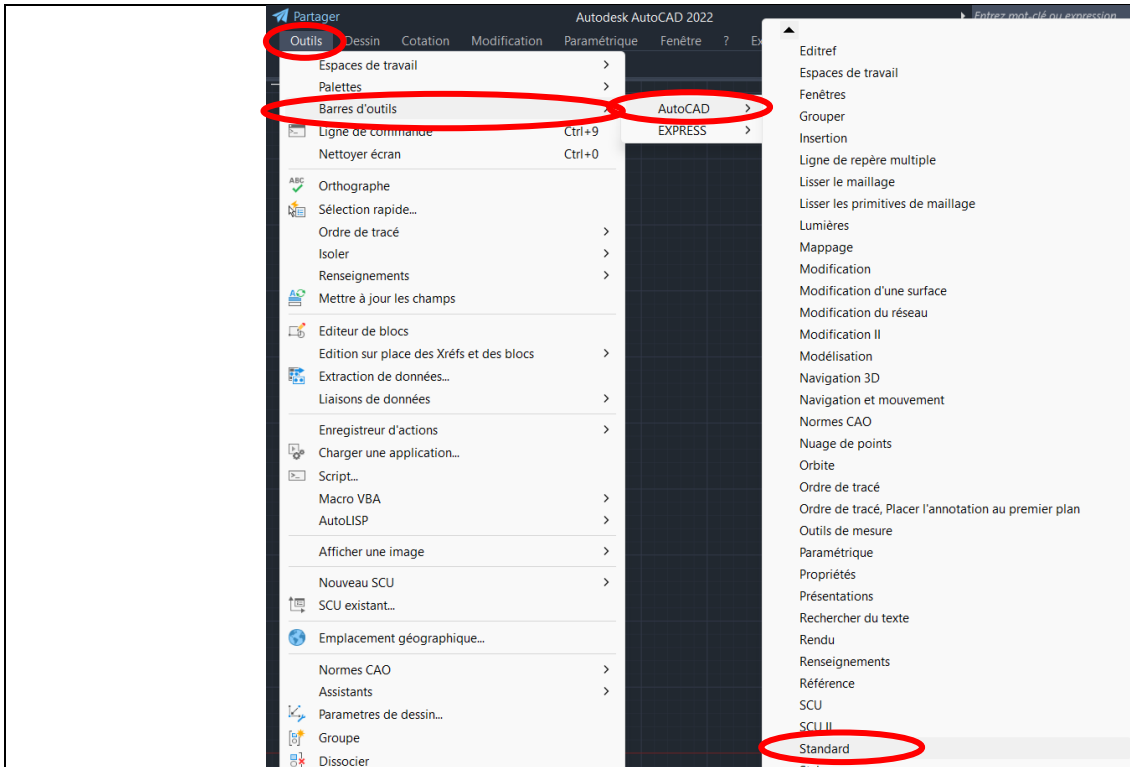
Partager Autodesk AutoCAD 2022 Entrez mot-clé ou expression

Outils Dessin Cotation Modification Paramétrique Fenêtre ? Ex

Espaces de travail
Palettes
Barres d'outils
Ligne de commande Ctrl+9
Nettoyer écran Ctrl+0
Orthographe
Sélection rapide...
Ordre de tracé
Isoler
Renseignements
Mettre à jour les champs
Editeur de blocs
Edition sur place des Xréfs et des blocs
Extraction de données...
Liaisons de données
Enregistreur d'actions
Charger une application...
Script...
Macro VBA
AutoLISP
Afficher une image
Nouveau SCU
SCU existant...
Emplacement géographique...
Normes CAO
Assistants
Parametres de dessin...
Groupe
Dissocier

AutoCAD
EXPRESS

Editref
Espaces de travail
Fenêtres
Grouper
Insertion
Ligne de repère multiple
Lisser le maillage
Lisser les primitives de maillage
Lumières
Mappage
Modification
Modification d'une surface
Modification du réseau
Modification II
Modélisation
Navigation 3D
Navigation et mouvement
Normes CAO
Nuage de points
Orbite
Ordre de tracé
Ordre de tracé, Placer l'annotation au premier plan
Outils de mesure
Paramétrique
Propriétés
Présentations
Rechercher du texte
Rendu
Renseignements
Référence
SCU
SCU II
Standard